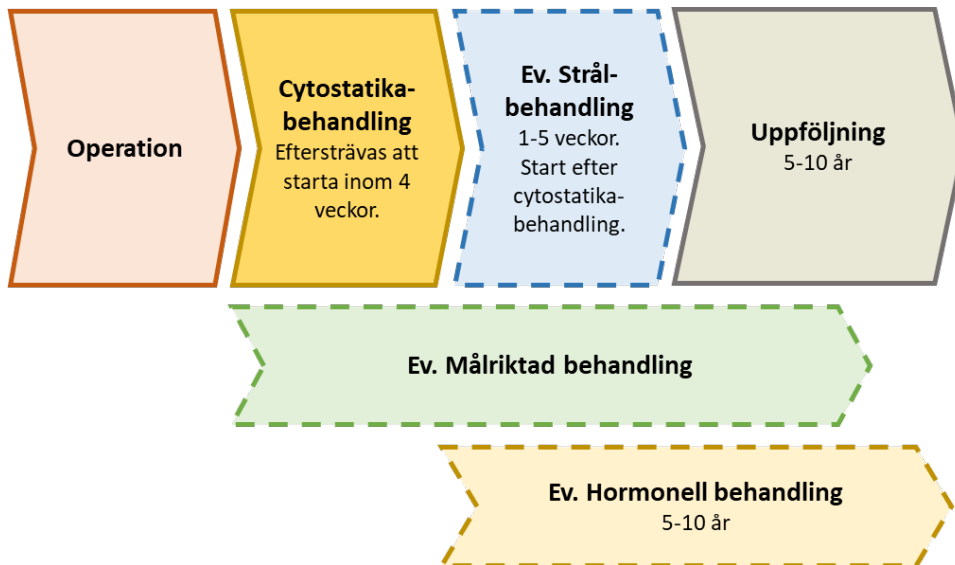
Operation

Cytostatikabehandling
Eftersträvas att starta inom 4 veckor.

Ev. Strålbehandling
1-5 veckor.
Start efter cytostatikabehandling.

Uppföljning
5-10 år

Ev. Målriktad behandling

Ev. Hormonell behandling
5-10 år